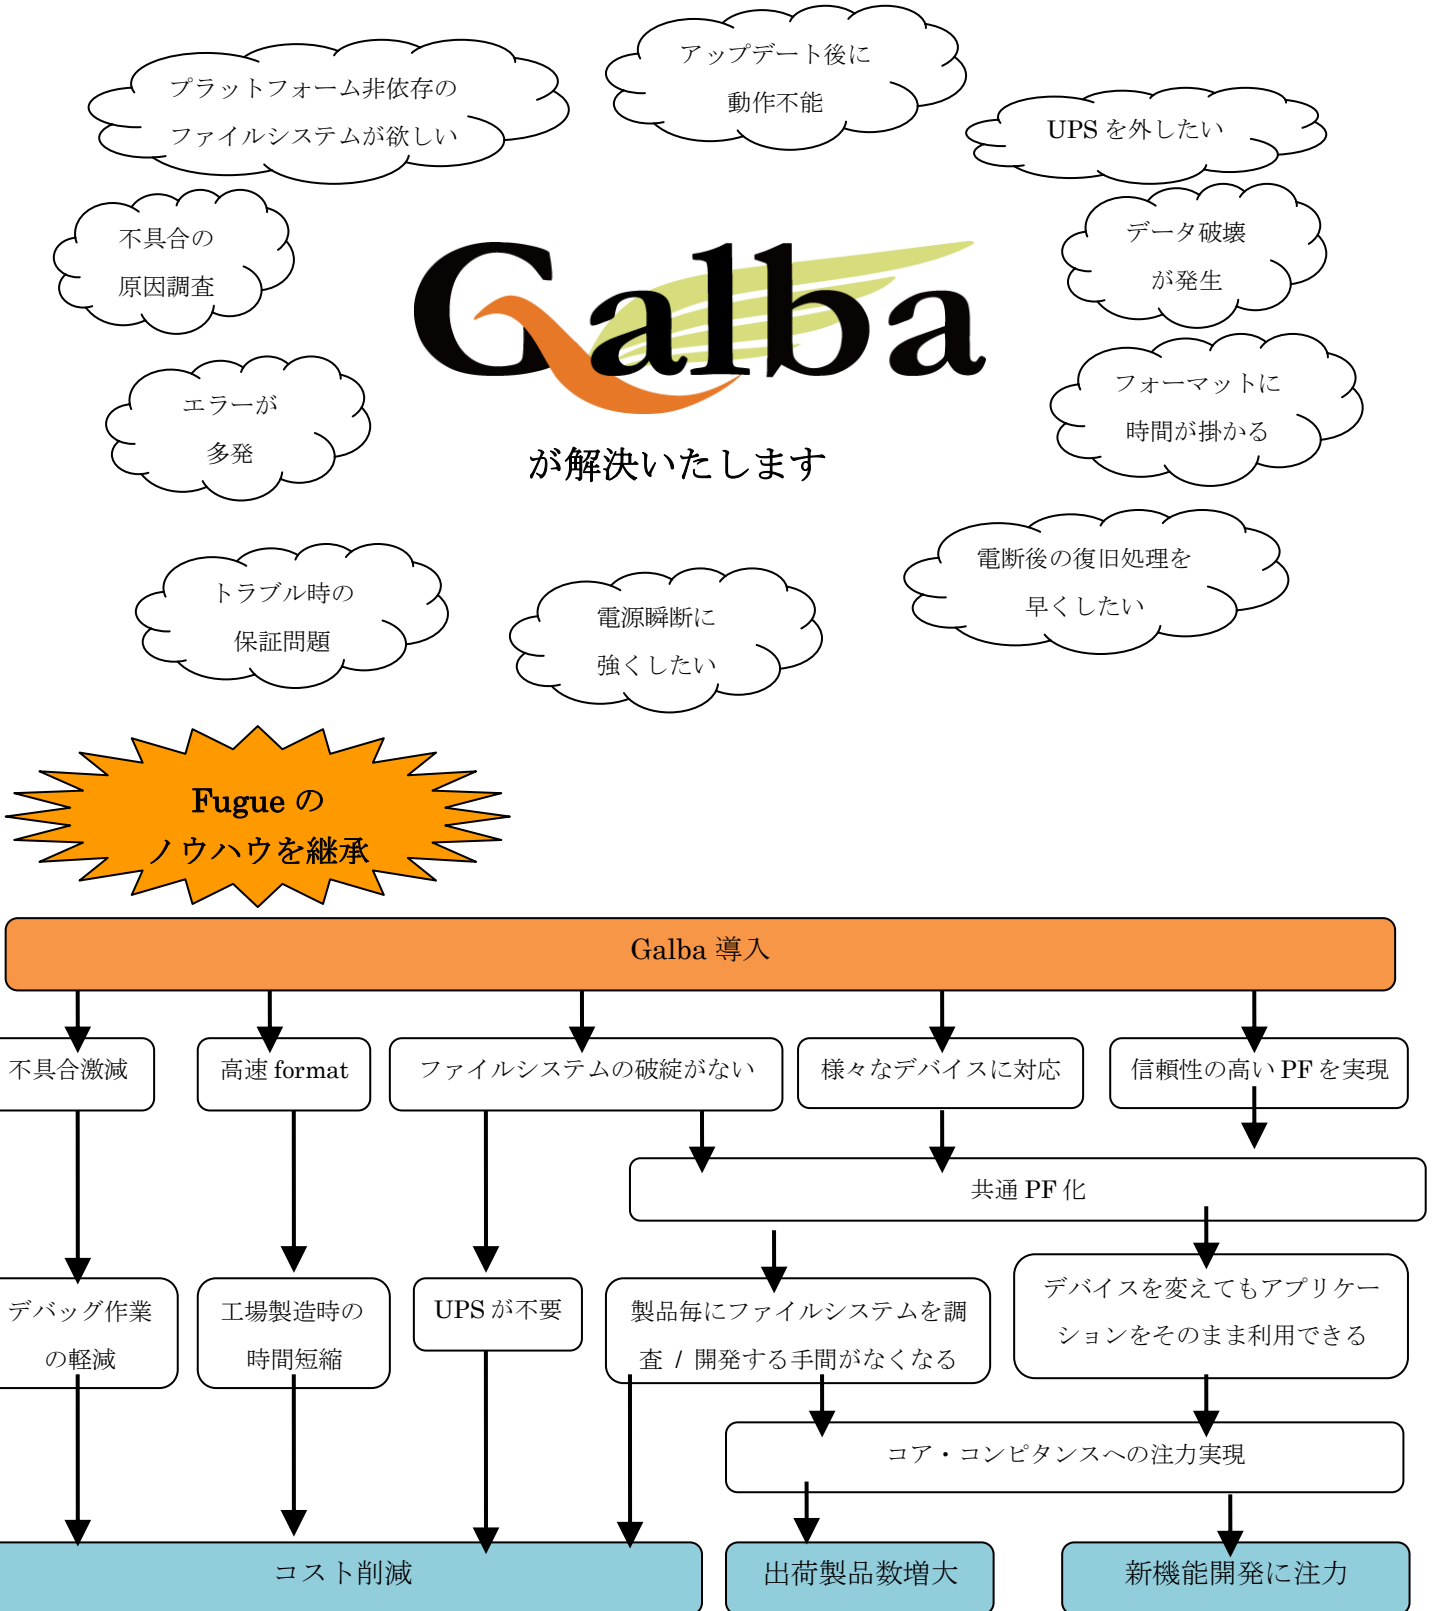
プラットフォーム非依存のファイルシステムが欲しい

アップデート後に動作不能

UPS を外したい

不具合の原因調査

データ破壊が発生

Galba

エラーが多発

フォーマットに時間が掛かる

が解決いたします

電断後の復旧処理を早くしたい

トラブル時の保証問題

電源瞬断に強くしたい

Fugue のノウハウを継承

Galba 導入

不具合激減

高速 format

ファイルシステムの破綻がない

様々なデバイスに対応

信頼性の高い PF を実現

共通 PF 化

デバッグ作業の軽減

工場製造時の時間短縮

UPS が不要

製品毎にファイルシステムを調査 / 開発する手間がなくなる

デバイスを変えてもアプリケーションをそのまま利用できる

コア・コンピタンスへの注力実現

コスト削減

出荷製品数増大

新機能開発に注力